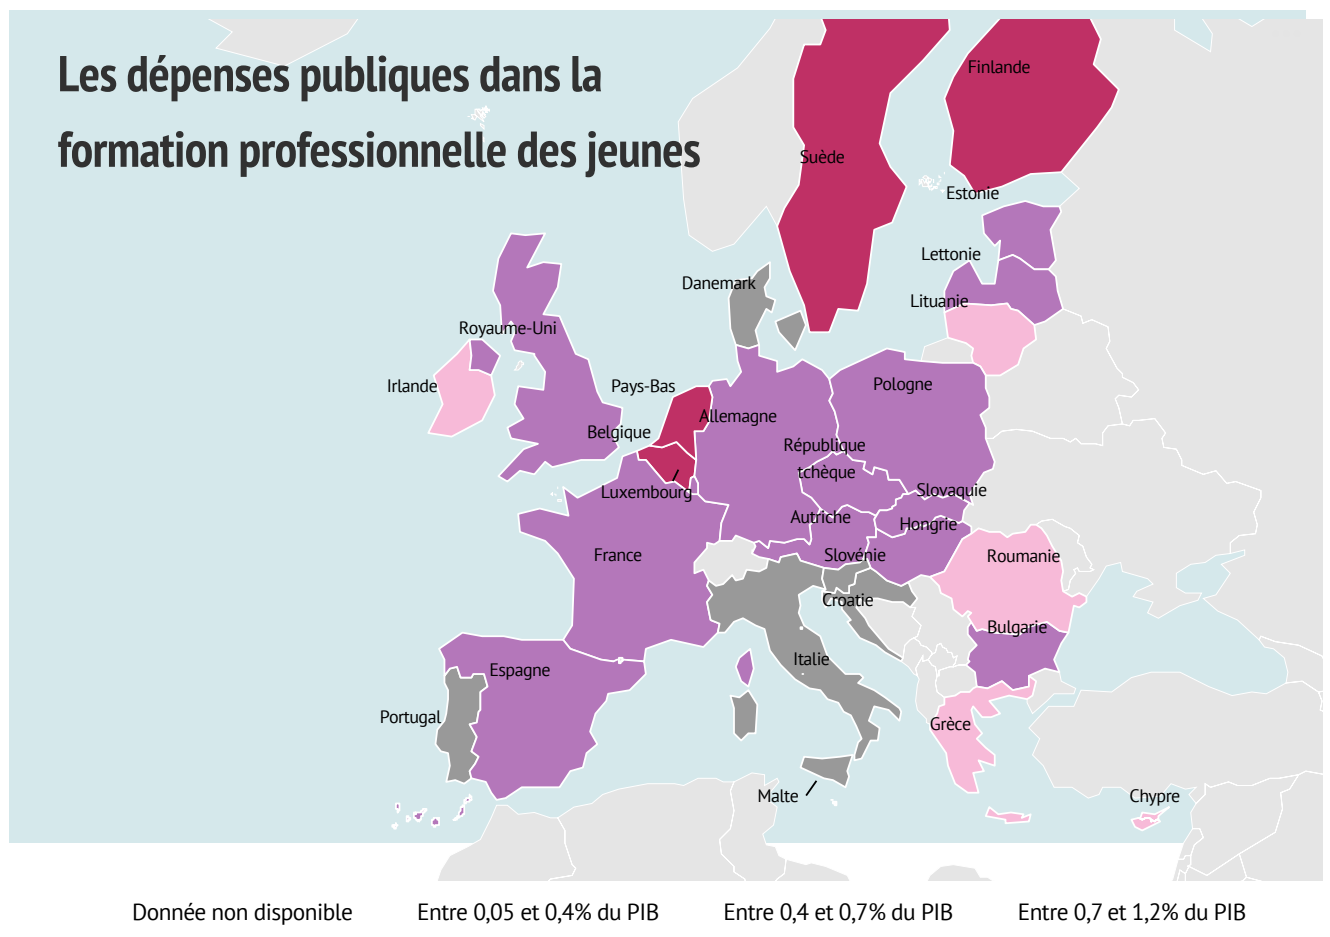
Les dépenses publiques dans la formation professionnelle des jeunes

Finlande
Suède
Estonie
Lettonie
Danemark
Lituanie
Royaume-Uni
Irlande
Pays-Bas
Pologne
Allemagne
Belgique
République tchèque
Luxembourg
Slovaquie
Autriche
Hongrie
France
Slovénie
Roumanie
Croatie
Bulgarie
Espagne
Italie
Portugal
Grèce
Malte
Chypre

Donnée non disponible
Entre 0,05 et 0,4% du PIB
Entre 0,4 et 0,7% du PIB
Entre 0,7 et 1,2% du PIB